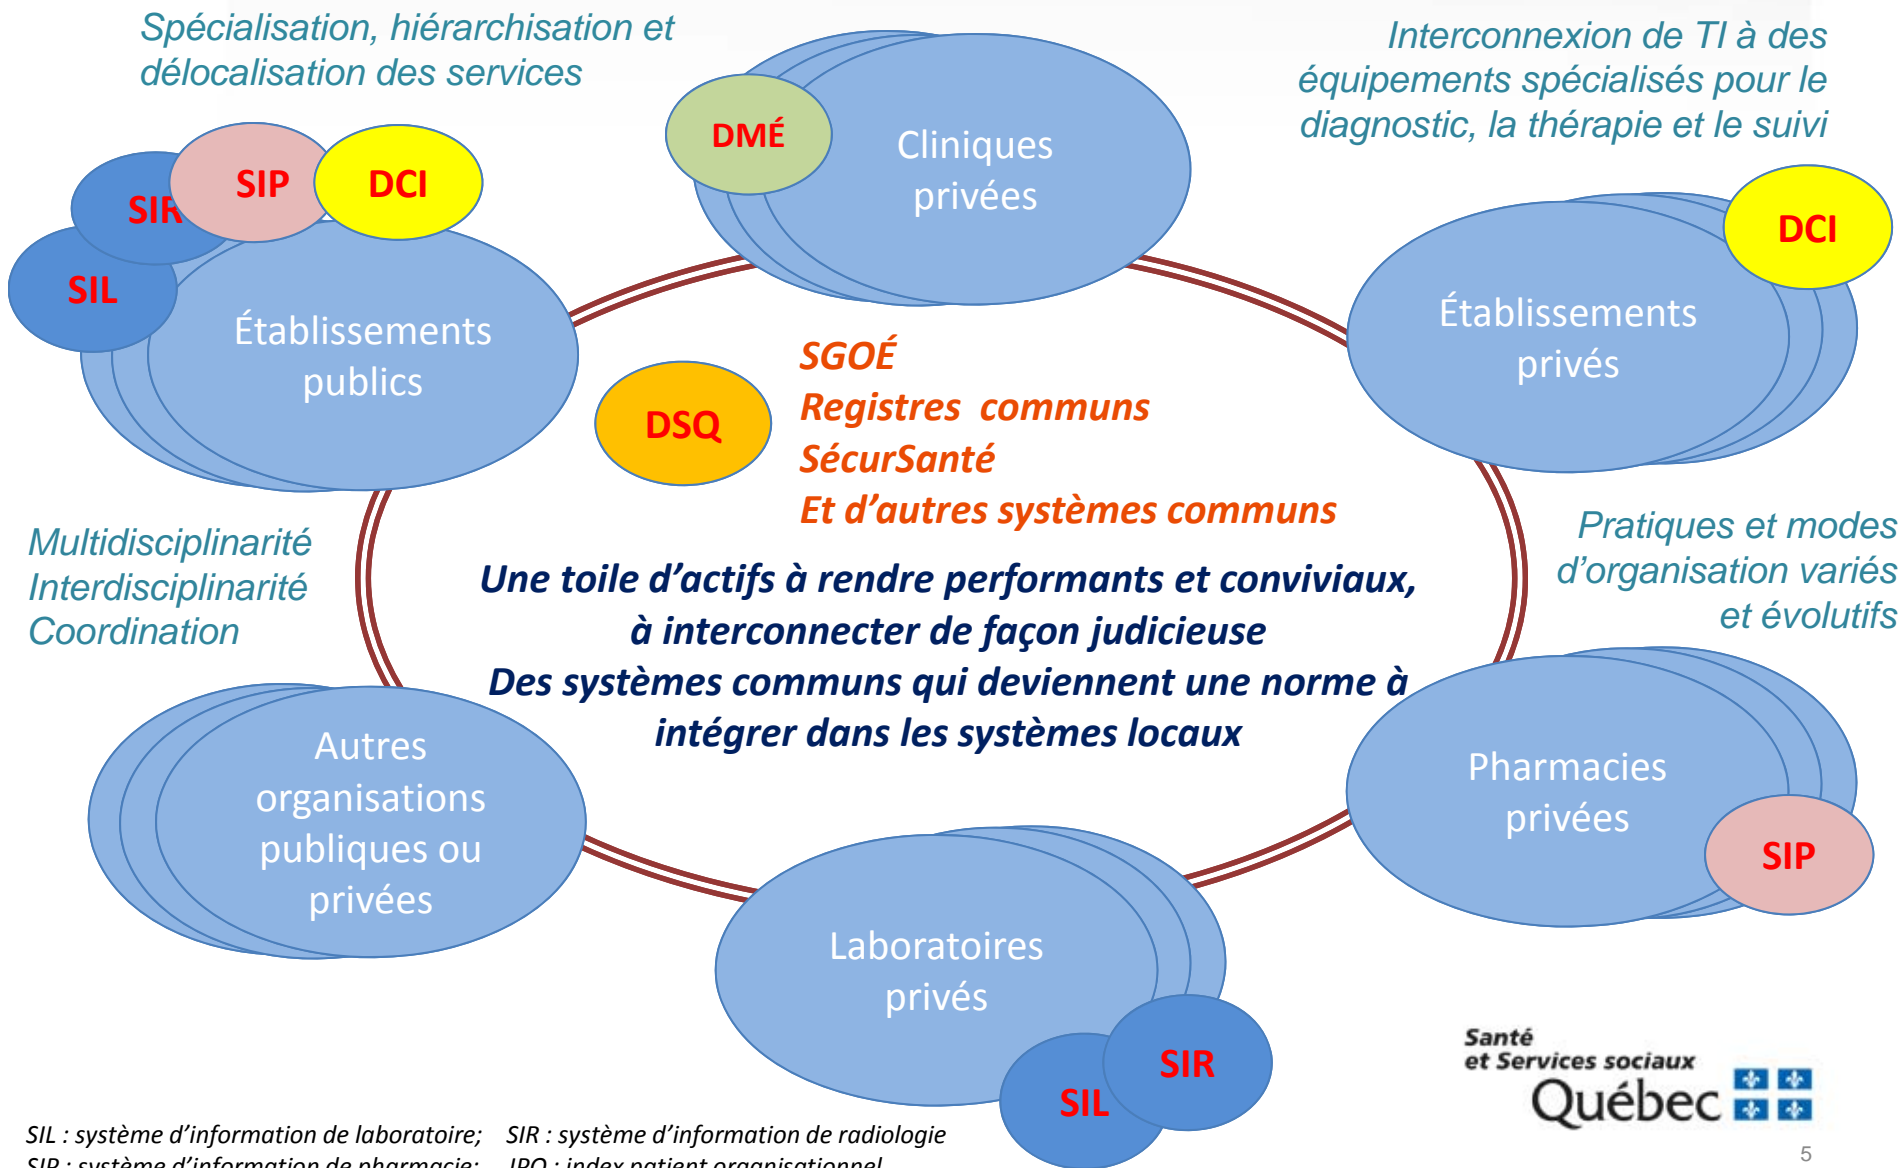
Spécialisation, hiérarchisation et délocalisation des services

Interconnexion de TI à des équipements spécialisés pour le diagnostic, la thérapie et le suivi

DMÉ

Cliniques privées

SIR

SIP

DCI

SIL

Établissements publics

DCI

Établissements privés

SGOÉ
Registres communs
SécurSanté
Et d'autres systèmes communs

DSQ

Multidisciplinarité
Interdisciplinarité
Coordination

Pratiques et modes d'organisation variés et évolutifs

Une toile d'actifs à rendre performants et conviviaux, à interconnecter de façon judicieuse
Des systèmes communs qui deviennent une norme à intégrer dans les systèmes locaux

Autres organisations publiques ou privées

Pharmacies privées

SIP

Laboratoires privés

SIR

SIL

Santé et Services sociaux Québec

SIL : système d'information de laboratoire; SIR : système d'information de radiologie
SIP : système d'information de pharmacie; IPO : index patient organisationnel

5